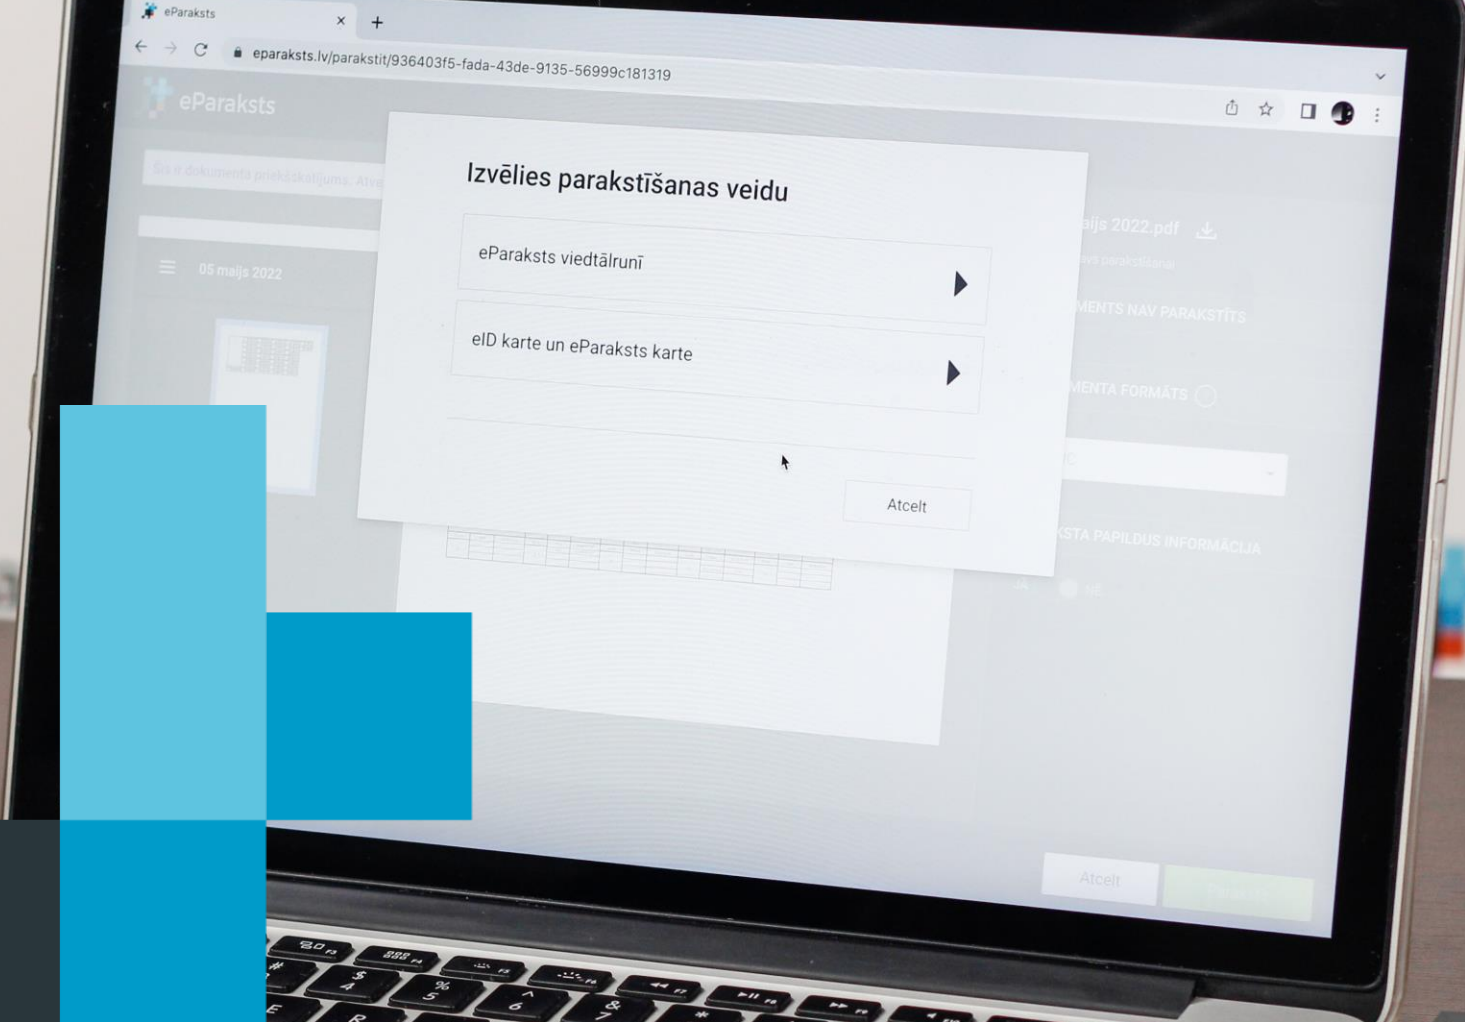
eParaksts
eparaksts.lv/parakstit/936403f5-fada-43de-9135-56999c181319
eParaksts
Šis ir dokumenta priekšskatījums. Atve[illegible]
05 maijs 2022
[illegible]ijs 2022.pdf
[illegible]MENTS NAV PARAKSTĪTS
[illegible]MENTA FORMĀTS
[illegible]KSTA PAPILDUS INFORMĀCIJA
Izvēlies parakstīšanas veidu
eParaksts viedtālrunī
eID karte un eParaksts karte
Atcelt
Atcelt